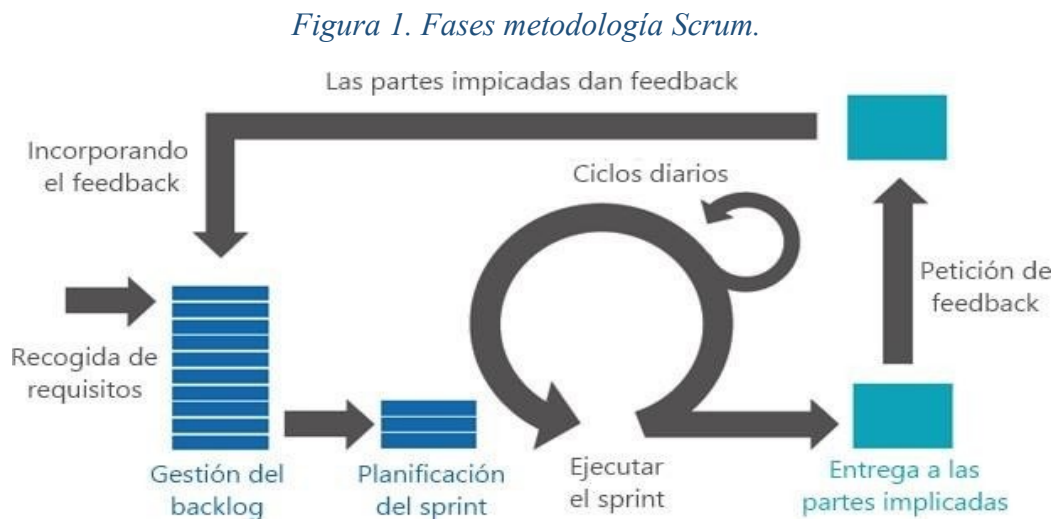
Figura 1. Fases metodología Scrum.

Las partes impicadas dan feedback

Incorporando el feedback

Ciclos diarios

Petición de feedback

Recogida de requisitos

Gestión del backlog

Planificación del sprint

Ejecutar el sprint

Entrega a las partes implicadas